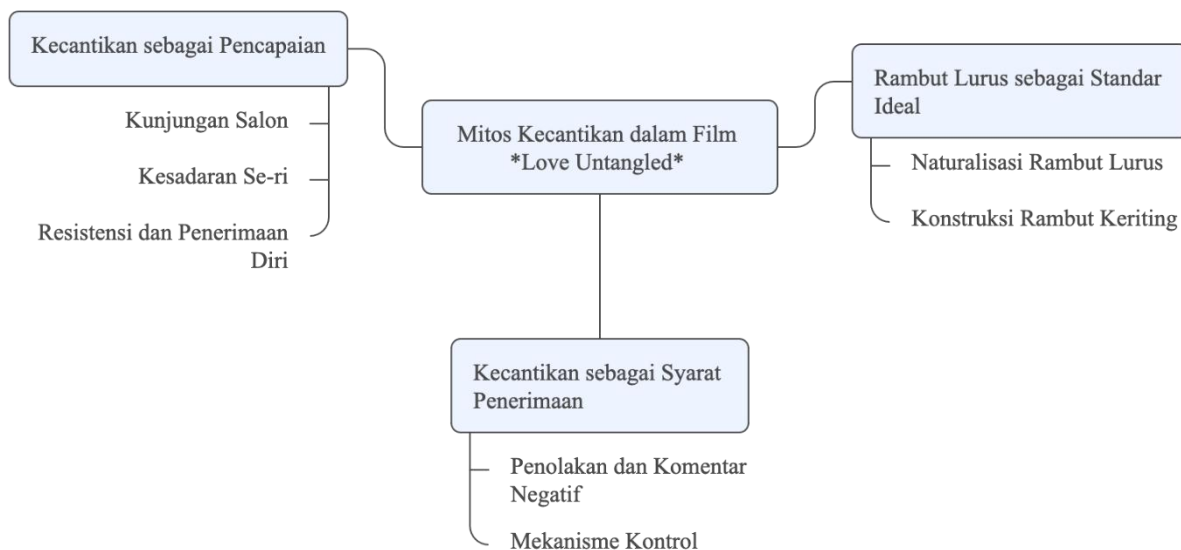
Mitos Kecantikan dalam Film *Love Untangled*

Kecantikan sebagai Pencapaian

Kunjungan Salon

Kesadaran Se-ri

Resistensi dan Penerimaan Diri

Rambut Lurus sebagai Standar Ideal

Naturalisasi Rambut Lurus

Konstruksi Rambut Keriting

Kecantikan sebagai Syarat Penerimaan

Penolakan dan Komentar Negatif

Mekanisme Kontrol